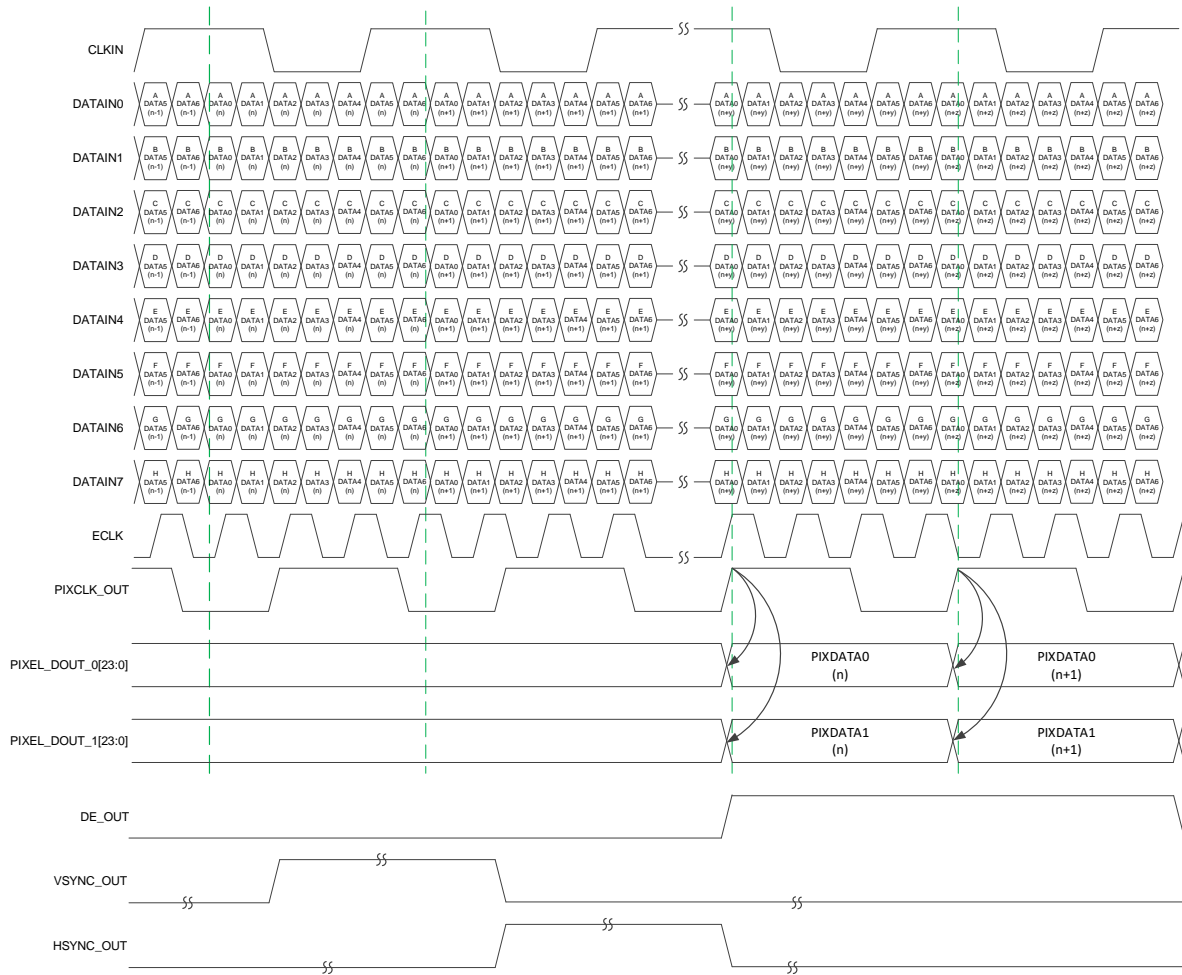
CLKIN

DATAIN0 A DATA5 (n-1) A DATA6 (n-1) A DATA0 (n) A DATA1 (n) A DATA2 (n) A DATA3 (n) A DATA4 (n) A DATA5 (n) A DATA6 (n) A DATA0 (n+1) A DATA1 (n+1) A DATA2 (n+1) A DATA3 (n+1) A DATA4 (n+1) A DATA5 (n+1) A DATA6 (n+1) A DATA0 (n+y) A DATA1 (n+y) A DATA2 (n+y) A DATA3 (n+y) A DATA4 (n+y) A DATA5 (n+y) A DATA6 (n+y) A DATA0 (n+z) A DATA1 (n+z) A DATA2 (n+z) A DATA3 (n+z) A DATA4 (n+z) A DATA5 (n+z) A DATA6 (n+z)

DATAIN1 B DATA5 (n-1) B DATA6 (n-1) B DATA0 (n) B DATA1 (n) B DATA2 (n) B DATA3 (n) B DATA4 (n) B DATA5 (n) B DATA6 (n) B DATA0 (n+1) B DATA1 (n+1) B DATA2 (n+1) B DATA3 (n+1) B DATA4 (n+1) B DATA5 (n+1) B DATA6 (n+1) B DATA0 (n+y) B DATA1 (n+y) B DATA2 (n+y) B DATA3 (n+y) B DATA4 (n+y) B DATA5 (n+y) B DATA6 (n+y) B DATA0 (n+z) B DATA1 (n+z) B DATA2 (n+z) B DATA3 (n+z) B DATA4 (n+z) B DATA5 (n+z) B DATA6 (n+z)

DATAIN2 C DATA5 (n-1) C DATA6 (n-1) C DATA0 (n) C DATA1 (n) C DATA2 (n) C DATA3 (n) C DATA4 (n) C DATA5 (n) C DATA6 (n) C DATA0 (n+1) C DATA1 (n+1) C DATA2 (n+1) C DATA3 (n+1) C DATA4 (n+1) C DATA5 (n+1) C DATA6 (n+1) C DATA0 (n+y) C DATA1 (n+y) C DATA2 (n+y) C DATA3 (n+y) C DATA4 (n+y) C DATA5 (n+y) C DATA6 (n+y) C DATA0 (n+z) C DATA1 (n+z) C DATA2 (n+z) C DATA3 (n+z) C DATA4 (n+z) C DATA5 (n+z) C DATA6 (n+z)

DATAIN3 D DATA5 (n-1) D DATA6 (n-1) D DATA0 (n) D DATA1 (n) D DATA2 (n) D DATA3 (n) D DATA4 (n) D DATA5 (n) D DATA6 (n) D DATA0 (n+1) D DATA1 (n+1) D DATA2 (n+1) D DATA3 (n+1) D DATA4 (n+1) D DATA5 (n+1) D DATA6 (n+1) D DATA0 (n+y) D DATA1 (n+y) D DATA2 (n+y) D DATA3 (n+y) D DATA4 (n+y) D DATA5 (n+y) D DATA6 (n+y) D DATA0 (n+z) D DATA1 (n+z) D DATA2 (n+z) D DATA3 (n+z) D DATA4 (n+z) D DATA5 (n+z) D DATA6 (n+z)

DATAIN4 E DATA5 (n-1) E DATA6 (n-1) E DATA0 (n) E DATA1 (n) E DATA2 (n) E DATA3 (n) E DATA4 (n) E DATA5 (n) E DATA6 (n) E DATA0 (n+1) E DATA1 (n+1) E DATA2 (n+1) E DATA3 (n+1) E DATA4 (n+1) E DATA5 (n+1) E DATA6 (n+1) E DATA0 (n+y) E DATA1 (n+y) E DATA2 (n+y) E DATA3 (n+y) E DATA4 (n+y) E DATA5 (n+y) E DATA6 (n+y) E DATA0 (n+z) E DATA1 (n+z) E DATA2 (n+z) E DATA3 (n+z) E DATA4 (n+z) E DATA5 (n+z) E DATA6 (n+z)

DATAIN5 F DATA5 (n-1) F DATA6 (n-1) F DATA0 (n) F DATA1 (n) F DATA2 (n) F DATA3 (n) F DATA4 (n) F DATA5 (n) F DATA6 (n) F DATA0 (n+1) F DATA1 (n+1) F DATA2 (n+1) F DATA3 (n+1) F DATA4 (n+1) F DATA5 (n+1) F DATA6 (n+1) F DATA0 (n+y) F DATA1 (n+y) F DATA2 (n+y) F DATA3 (n+y) F DATA4 (n+y) F DATA5 (n+y) F DATA6 (n+y) F DATA0 (n+z) F DATA1 (n+z) F DATA2 (n+z) F DATA3 (n+z) F DATA4 (n+z) F DATA5 (n+z) F DATA6 (n+z)

DATAIN6 G DATA5 (n-1) G DATA6 (n-1) G DATA0 (n) G DATA1 (n) G DATA2 (n) G DATA3 (n) G DATA4 (n) G DATA5 (n) G DATA6 (n) G DATA0 (n+1) G DATA1 (n+1) G DATA2 (n+1) G DATA3 (n+1) G DATA4 (n+1) G DATA5 (n+1) G DATA6 (n+1) G DATA0 (n+y) G DATA1 (n+y) G DATA2 (n+y) G DATA3 (n+y) G DATA4 (n+y) G DATA5 (n+y) G DATA6 (n+y) G DATA0 (n+z) G DATA1 (n+z) G DATA2 (n+z) G DATA3 (n+z) G DATA4 (n+z) G DATA5 (n+z) G DATA6 (n+z)

DATAIN7 H DATA5 (n-1) H DATA6 (n-1) H DATA0 (n) H DATA1 (n) H DATA2 (n) H DATA3 (n) H DATA4 (n) H DATA5 (n) H DATA6 (n) H DATA0 (n+1) H DATA1 (n+1) H DATA2 (n+1) H DATA3 (n+1) H DATA4 (n+1) H DATA5 (n+1) H DATA6 (n+1) H DATA0 (n+y) H DATA1 (n+y) H DATA2 (n+y) H DATA3 (n+y) H DATA4 (n+y) H DATA5 (n+y) H DATA6 (n+y) H DATA0 (n+z) H DATA1 (n+z) H DATA2 (n+z) H DATA3 (n+z) H DATA4 (n+z) H DATA5 (n+z) H DATA6 (n+z)

ECLK

PIXCLK_OUT

PIXEL_DOUT_0[23:0] PIXDATA0 (n) PIXDATA0 (n+1)

PIXEL_DOUT_1[23:0] PIXDATA1 (n) PIXDATA1 (n+1)

DE_OUT

VSYNC_OUT

HSYNC_OUT